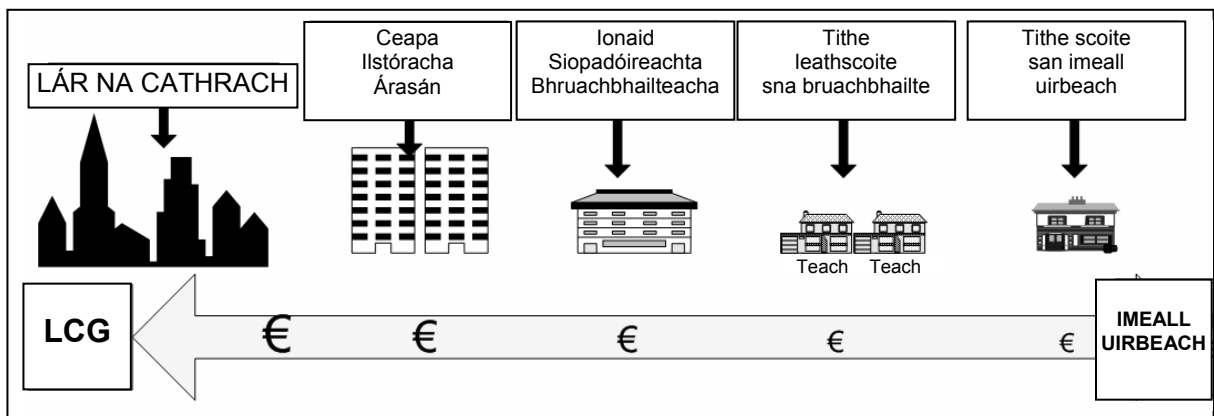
LÁR NA CATHRACH

Ceapa Ilstóracha Árasán

Ionaid Siopadóireachta Bhruachbhailteacha

Tithe leathscoite sna bruachbhailte

Tithe scoite san imeall uirbeach

Teach Teach

LCG

€ € € € €

IMEALL UIRBEACH